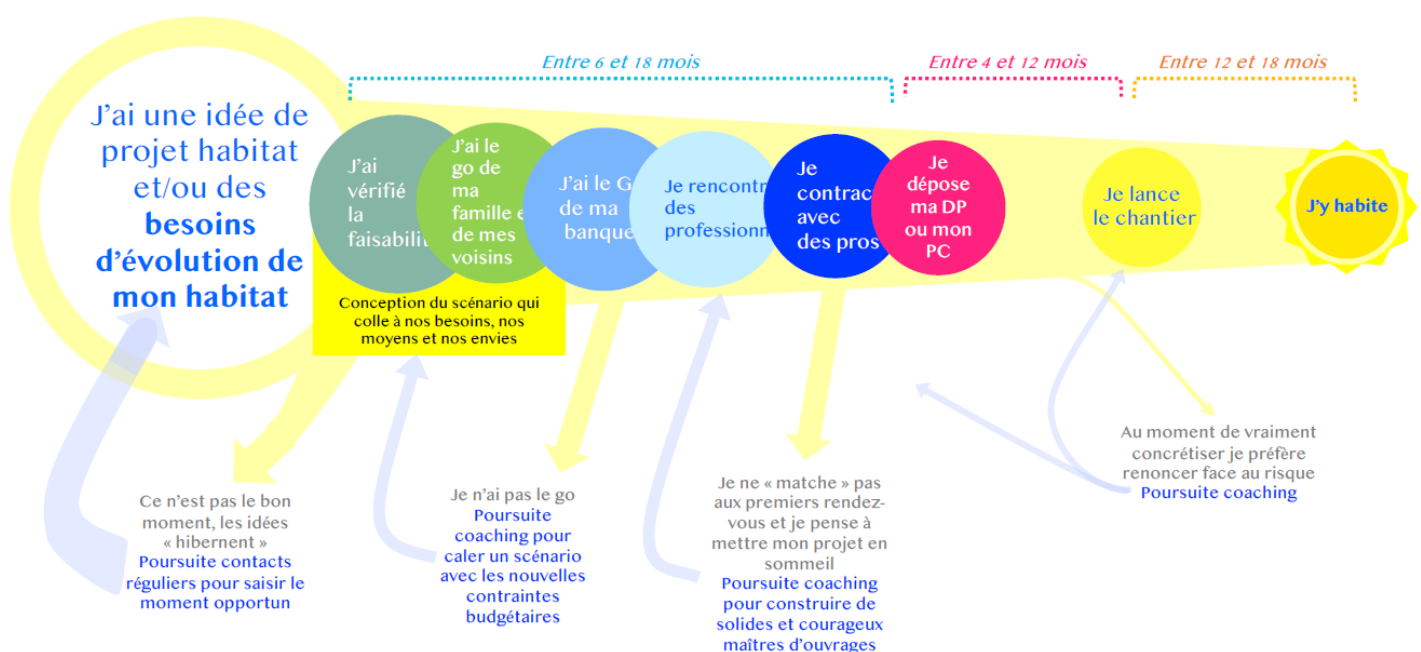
Entre 6 et 18 mois

Entre 4 et 12 mois

Entre 12 et 18 mois

J'ai une idée de projet habitat et/ou des **besoins d'évolution de mon habitat**

J'ai vérifié la faisabilit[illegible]

J'ai le go de ma famille e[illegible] de mes voisins

J'ai le G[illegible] de ma banque

Je rencont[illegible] des professionn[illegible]

Je contrac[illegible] avec des pros

Je dépose ma DP ou mon PC

Je lance le chantier

J'y habite

Conception du scénario qui colle à nos besoins, nos moyens et nos envies

Ce n'est pas le bon moment, les idées « hibernent »
Poursuite contacts réguliers pour saisir le moment opportun

Je n'ai pas le go
Poursuite coaching pour caler un scénario avec les nouvelles contraintes budgétaires

Je ne « matche » pas aux premiers rendez-vous et je pense à mettre mon projet en sommeil
Poursuite coaching pour construire de solides et courageux maîtres d'ouvrages

Au moment de vraiment concrétiser je préfère renoncer face au risque
Poursuite coaching